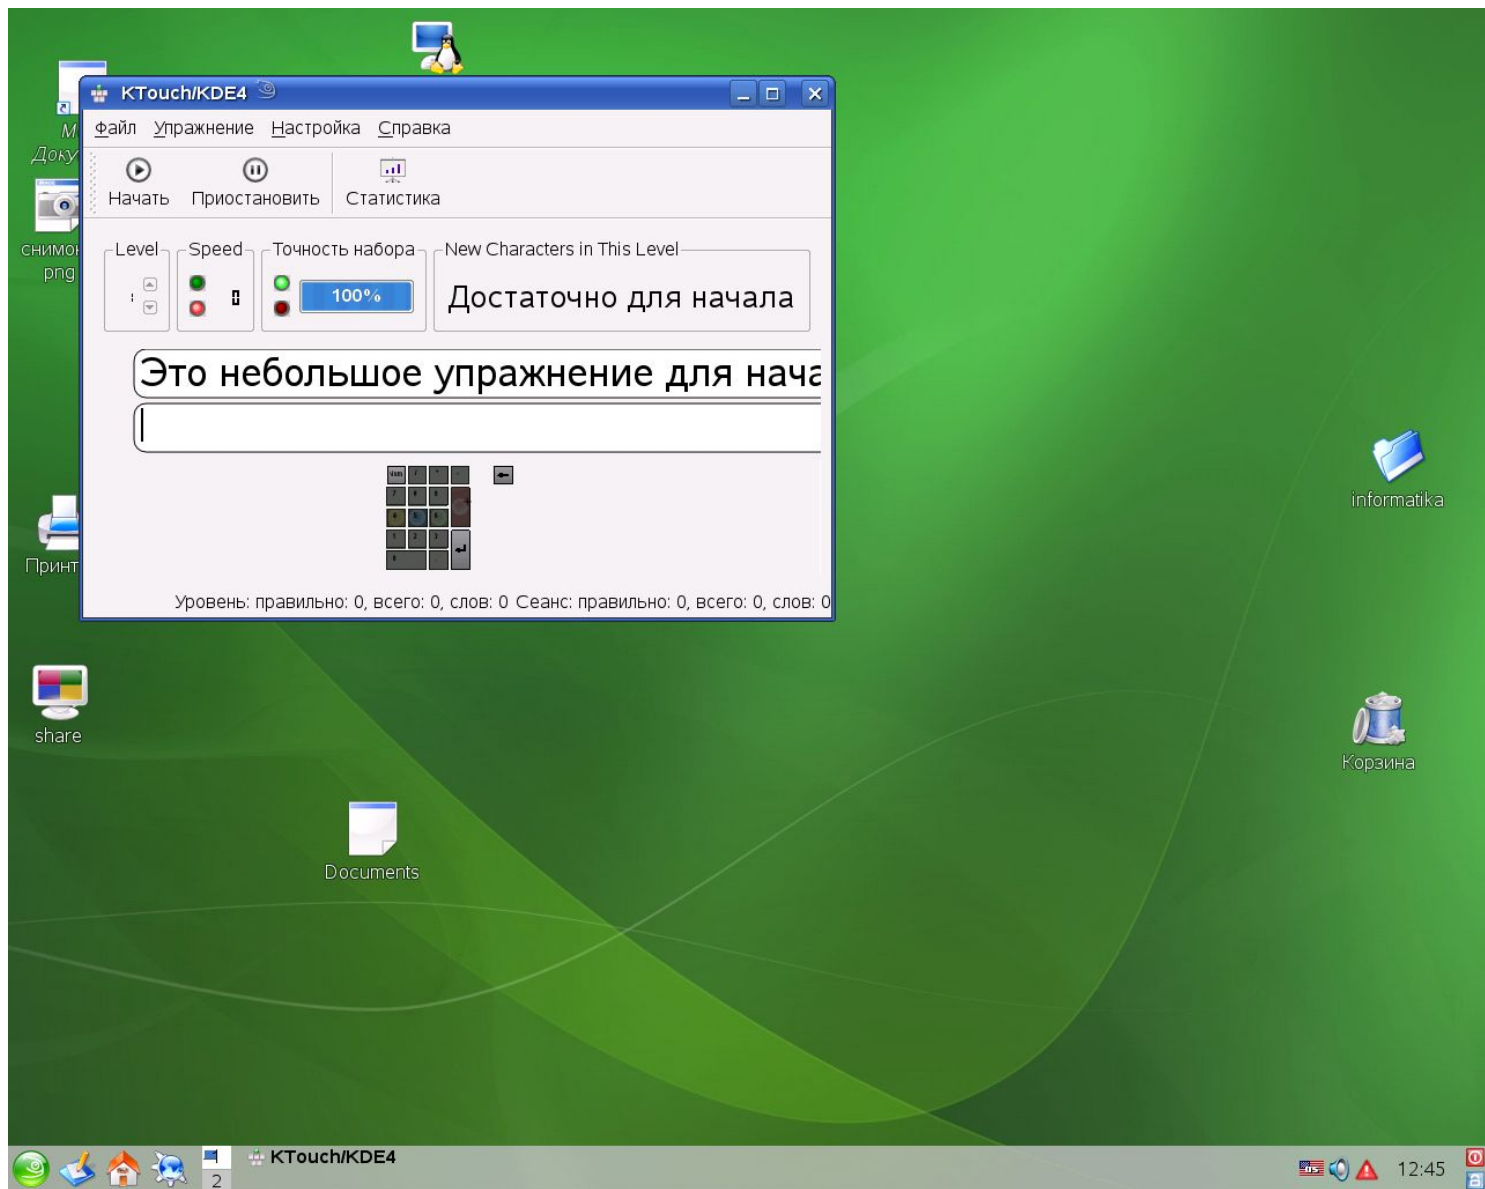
KTouch/KDE4

Файл Упражнение Настройка Справка

Начать Приостановить Статистика

Level
Speed
Точность набора
100%
New Characters in This Level
Достаточно для начала

Это небольшое упражнение для нача

Уровень: правильно: 0, всего: 0, слов: 0 Сеанс: правильно: 0, всего: 0, слов: 0

М
Доку
снимо
png
Принт
share
Documents
informatika
Корзина

2
KTouch/KDE4
12:45